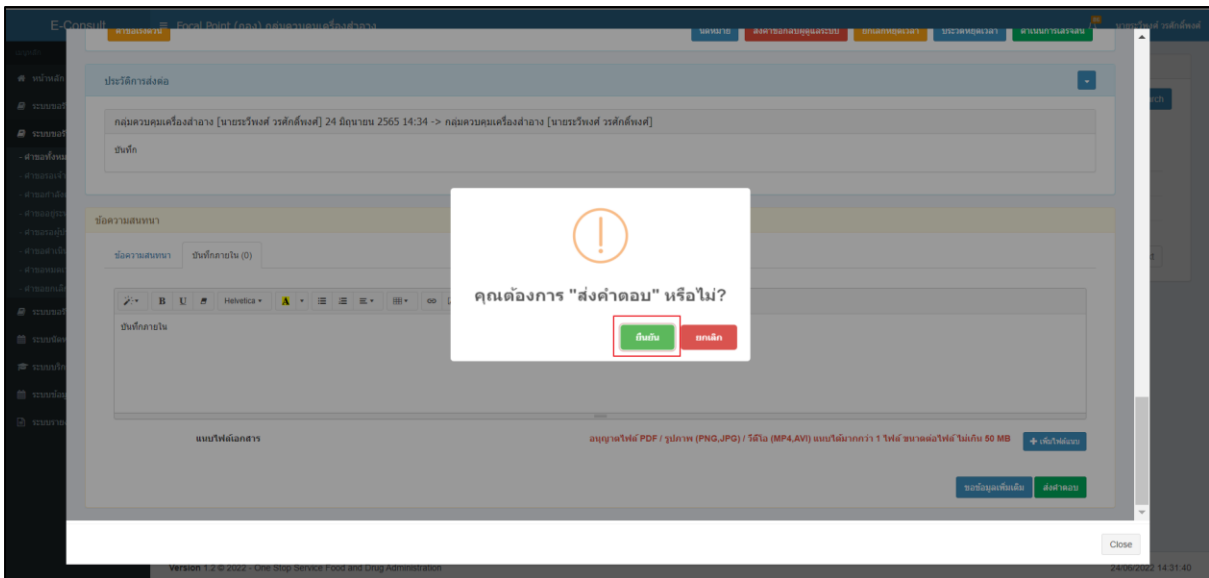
E-Consult

Focal Point (กลล) กลุ่มควบคุมเครื่องสำอาง

นายธรวีพงศ์ วรศักดิ์พงศ์

ประวัติการส่งต่อ

กลุ่มควบคุมเครื่องสำอาง [นายธรวีพงศ์ วรศักดิ์พงศ์] 24 มิถุนายน 2565 14:34 -> กลุ่มควบคุมเครื่องสำอาง [นายธรวีพงศ์ วรศักดิ์พงศ์]

บันทึก

ข้อความสนทนา

ข้อความสนทนา

บันทึกภายใน (0)

Helvetica

บันทึกภายใน

แนบไฟล์เอกสาร

อนุญาตไฟล์ PDF / รูปภาพ (PNG,JPG) / วีดีโอ (MP4,AVI) แนบได้มากกว่า 1 ไฟล์ ขนาดต่อไฟล์ ไม่เกิน 50 MB

+ เพิ่มไฟล์แนบ

ขอข้อมูลเพิ่มเติม

ส่งคำตอบ

คุณต้องการ "ส่งคำตอบ" หรือไม่?

ยืนยัน

ยกเลิก

Close

Version 1.2 © 2022 - One Stop Service Food and Drug Administration

24/06/2022 14:31:40